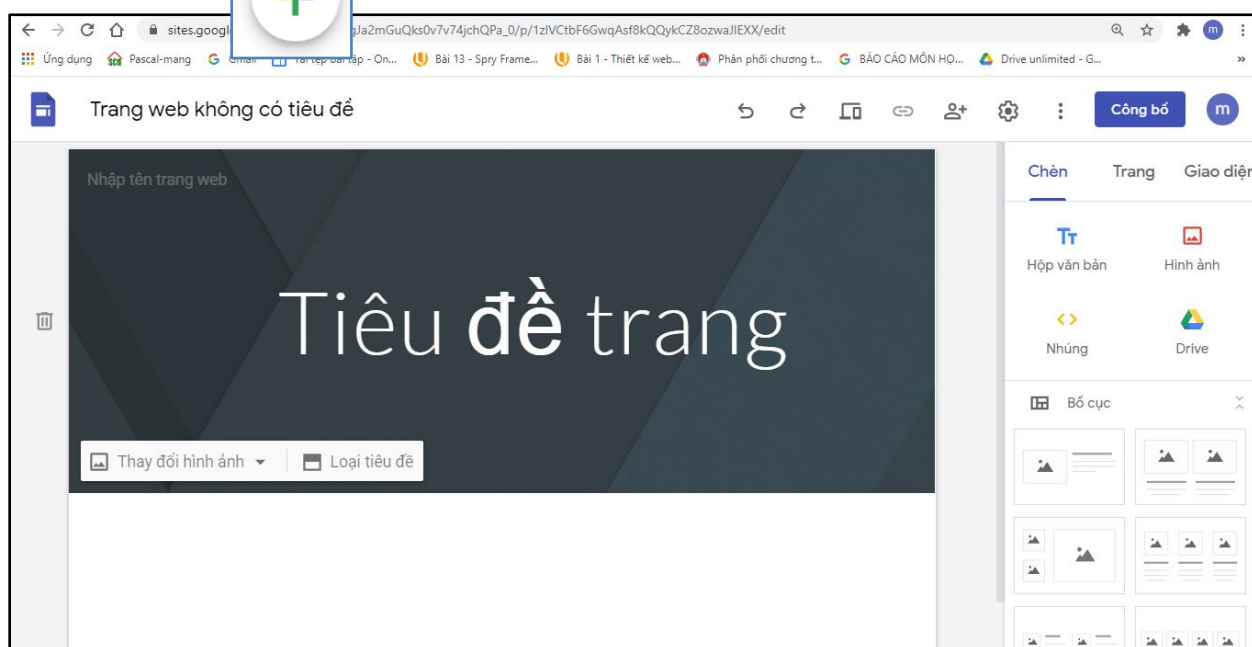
sites.googl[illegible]gJa2mGuQks0v7v74jchQPa_0/p/1zlVCtbF6GwqAsf8kQQykCZ8ozwaJIEXX/edit

Ứng dụng Pascal-mang Gmail Tài tệp bài tập - On... Bài 13 - Spry Frame... Bài 1 - Thiết kế web... Phân phối chương t... BÁO CÁO MÔN HỌ... Drive unlimited - G...

Trang web không có tiêu đề

Công bố

m

Nhập tên trang web

Tiêu đề trang

Thay đổi hình ảnh

Loại tiêu đề

Chèn Trang Giao diện

Hộp văn bản

Hình ảnh

Nhúng

Drive

Bố cục